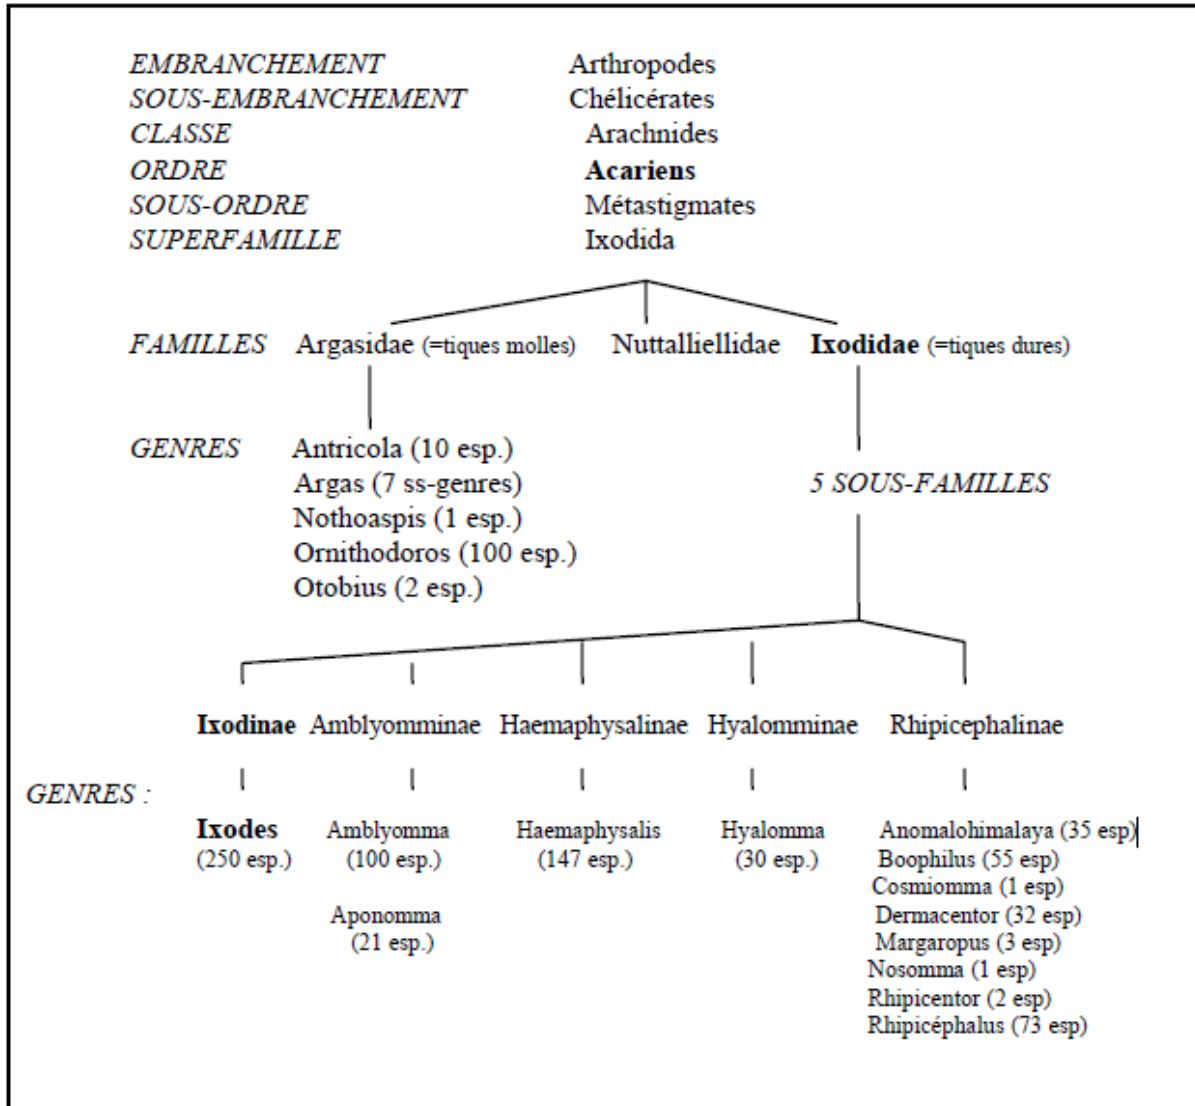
EMBRANCHEMENT Arthropodes
SOUS-EMBRANCHEMENT Chélicérates
CLASSE Arachnides
ORDRE **Acariens**
SOUS-ORDRE Métastigmates
SUPERFAMILLE Ixodida

FAMILLES Argasidae (=tiques molles) Nuttalliellidae **Ixodidae** (=tiques dures)

GENRES Antricola (10 esp.)
Argas (7 ss-genres)
Nothoaspis (1 esp.)
Ornithodoros (100 esp.)
Otobius (2 esp.)

5 SOUS-FAMILLES

**Ixodinae** Amblyomminae Haemaphysalinae Hyalomminae Rhipicephalinae

GENRES :

**Ixodes** (250 esp.)

Amblyomma (100 esp.)
Aponomma (21 esp.)

Haemaphysalis (147 esp.)

Hyalomma (30 esp.)

Anomalohimalaya (35 esp)
Boophilus (55 esp)
Cosmiomma (1 esp)
Dermacentor (32 esp)
Margaropus (3 esp)
Nosomma (1 esp)
Rhipicentor (2 esp)
Rhipicéphalus (73 esp)